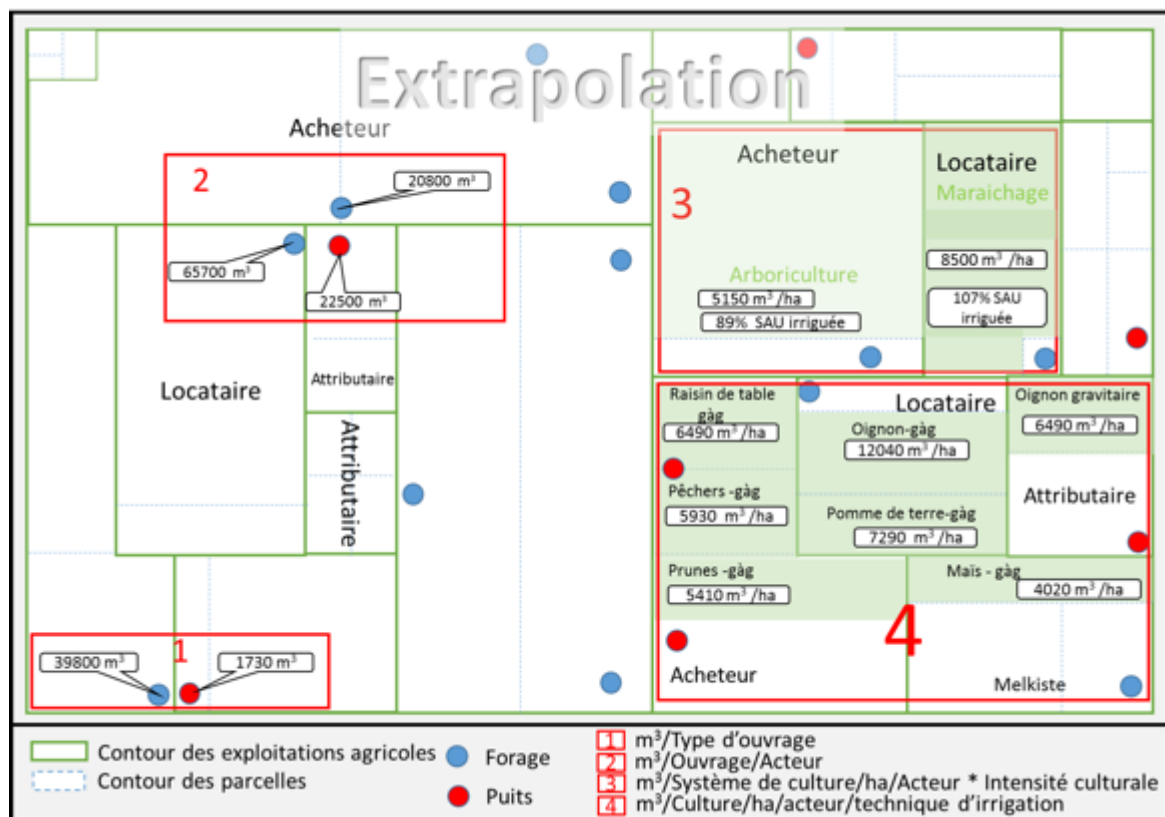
Extrapolation

Acheteur

2

20800 m³

65700 m³

22500 m³

Locataire

Attributaire

Attributaire

3

Acheteur

Locataire

Maraichage

Arboriculture

5150 m³ /ha

89% SAU irriguée

8500 m³ /ha

107% SAU irriguée

Raisin de table gàg

6490 m³ /ha

Locataire

Oignon gravitaire

6490 m³ /ha

Oignon-gàg

12040 m³ /ha

Pêchers -gàg

5930 m³ /ha

Pomme de terre-gàg

7290 m³ /ha

Attributaire

Prunes -gàg

5410 m³ /ha

Maïs - gàg

4020 m³ /ha

4

Acheteur

Melkiste

1

39800 m³

1730 m³

Contour des exploitations agricoles

Contour des parcelles

Forage

Puits

1 m³/Type d'ouvrage

2 m³/Ouvrage/Acteur

3 m³/Système de culture/ha/Acteur * Intensité culturale

4 m³/Culture/ha/acteur/technique d'irrigation